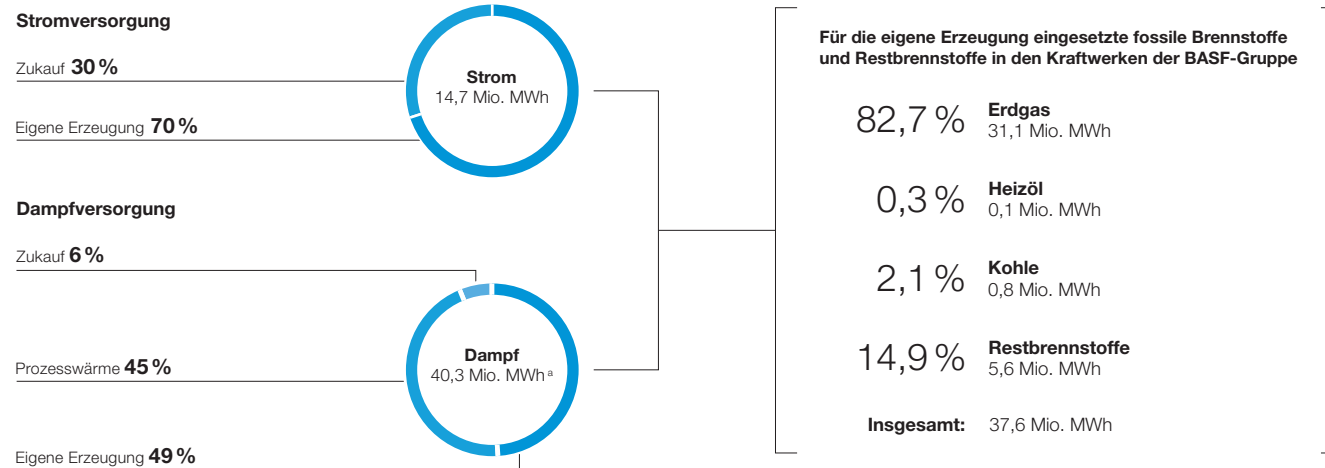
**Stromversorgung**

Zukauf **30 %**

Eigene Erzeugung **70 %**

**Strom**
14,7 Mio. MWh

**Dampfversorgung**

Zukauf **6 %**

Prozesswärme **45 %**

Eigene Erzeugung **49 %**

**Dampf**
40,3 Mio. MWh $^{a}$

**Für die eigene Erzeugung eingesetzte fossile Brennstoffe und Restbrennstoffe in den Kraftwerken der BASF-Gruppe**

82,7 % **Erdgas** 31,1 Mio. MWh

0,3 % **Heizöl** 0,1 Mio. MWh

2,1 % **Kohle** 0,8 Mio. MWh

14,9 % **Restbrennstoffe** 5,6 Mio. MWh

**Insgesamt:** 37,6 Mio. MWh